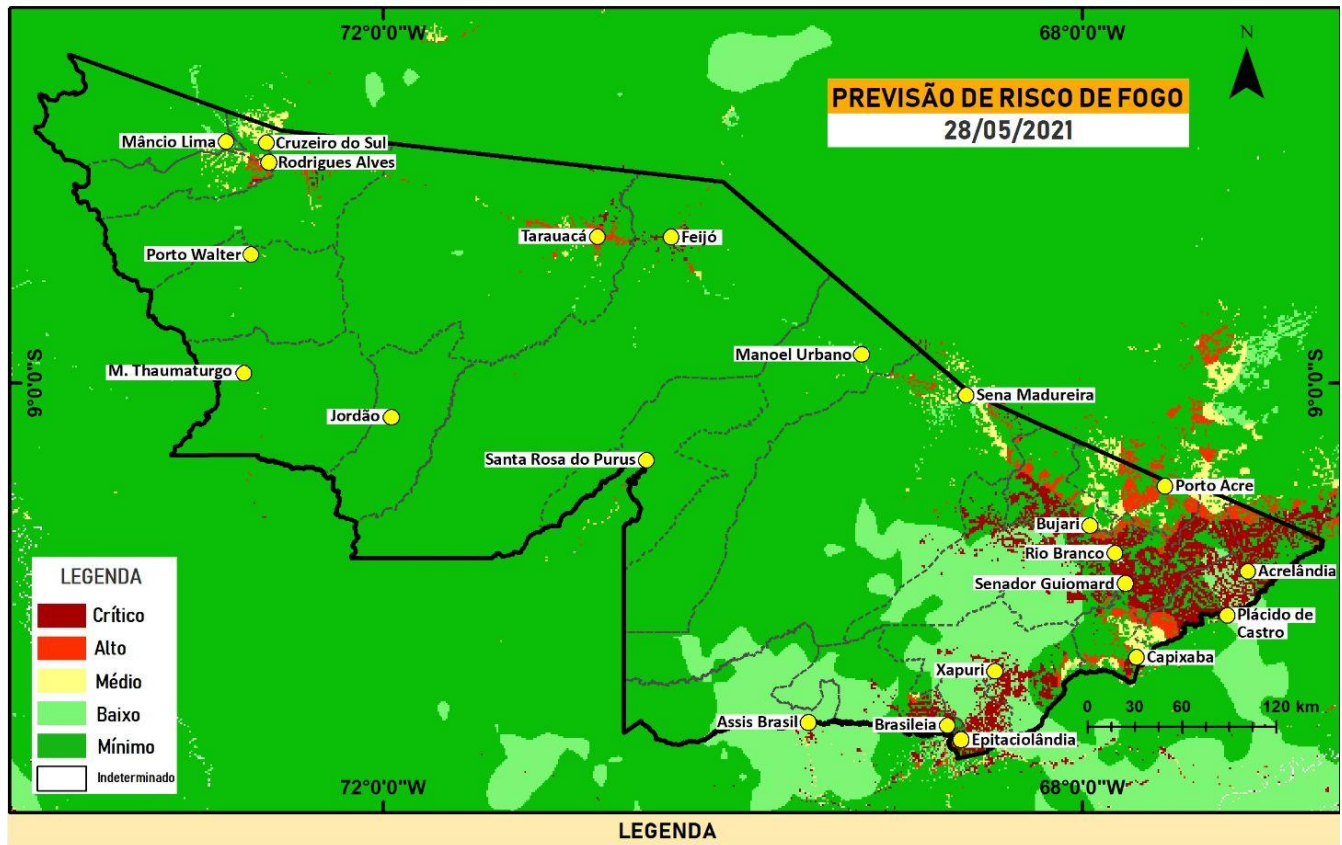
72°0'0"W

68°0'0"W

N

PREVISÃO DE RISCO DE FOGO
28/05/2021

Mâncio Lima
Cruzeiro do Sul
Rodrigues Alves
Tarauacá
Feijó
Porto Walter
Manoel Urbano
M. Thaumaturgo
Sena Madureira
Jordão
Santa Rosa do Purus
Porto Acre
Bujari
Rio Branco
Senador Guiomard
Acrelândia
Plácido de Castro
Capixaba
Xapuri
Assis Brasil
Brasileia
Epitaciolândia

9°0'0"S

9°0'0"S

LEGENDA
Crítico
Alto
Médio
Baixo
Mínimo
Indeterminado

0 30 60 120 km

72°0'0"W

68°0'0"W

LEGENDA